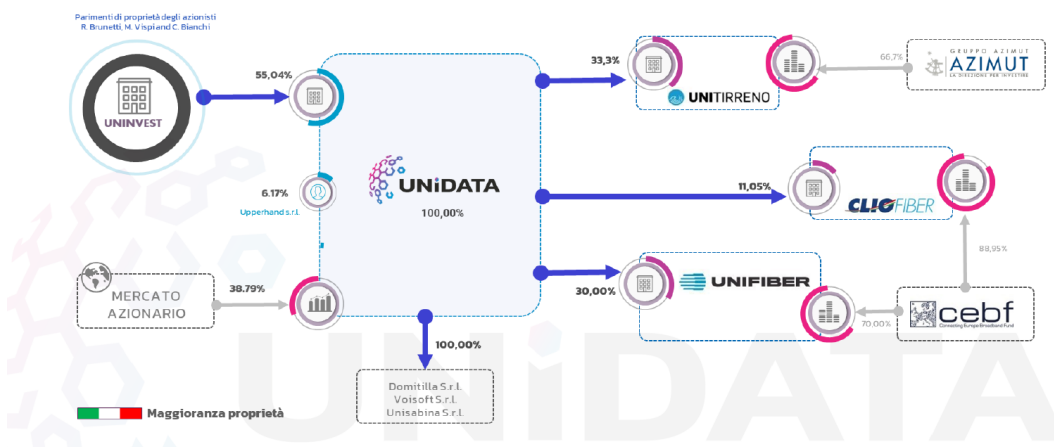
Pariment di proprietà degli azionisti
R. Brunetti, M. Vispi and C. Bianchi

UNINVEST

55,04%

6.17%

Upperhand s.r.l.

UNiDATA

100,00%

MERCATO AZIONARIO

38.79%

100,00%

Domitilla S.r.l.
Voisoft S.r.l.
Unisabina S.r.l.

Maggioranza proprietà

33,3%

UNITIRRENO

66,7%

GRUPPO AZIMUT
AZIMUT
LA DIREZIONE PER INVESTIRE

11,05%

CLIOFIBER

88,95%

30,00%

UNIFIBER

70,00%

cebf
Connecting Europe Broadband Fund

UNiDATA